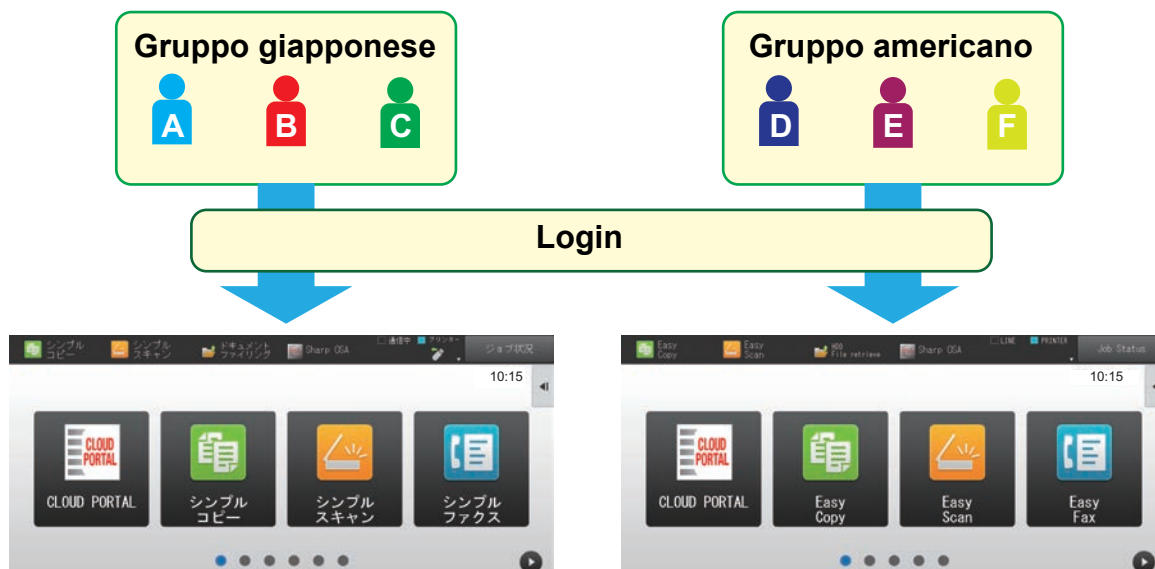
Gruppo giapponese

A B C

Gruppo americano

D E F

Login

シンプル コピー シンプル スキャン ドキュメント ファイリング Sharp OSA 通信中 プリンター ジョブ状況

10:15

CLOUD PORTAL

CLOUD PORTAL

シンプル コピー

シンプル スキャン

シンプル ファクス

Easy Copy Easy Scan HDD File retrieve Sharp OSA LINE PRINTER Job Status

10:15

CLOUD PORTAL

CLOUD PORTAL

Easy Copy

Easy Scan

Easy Fax